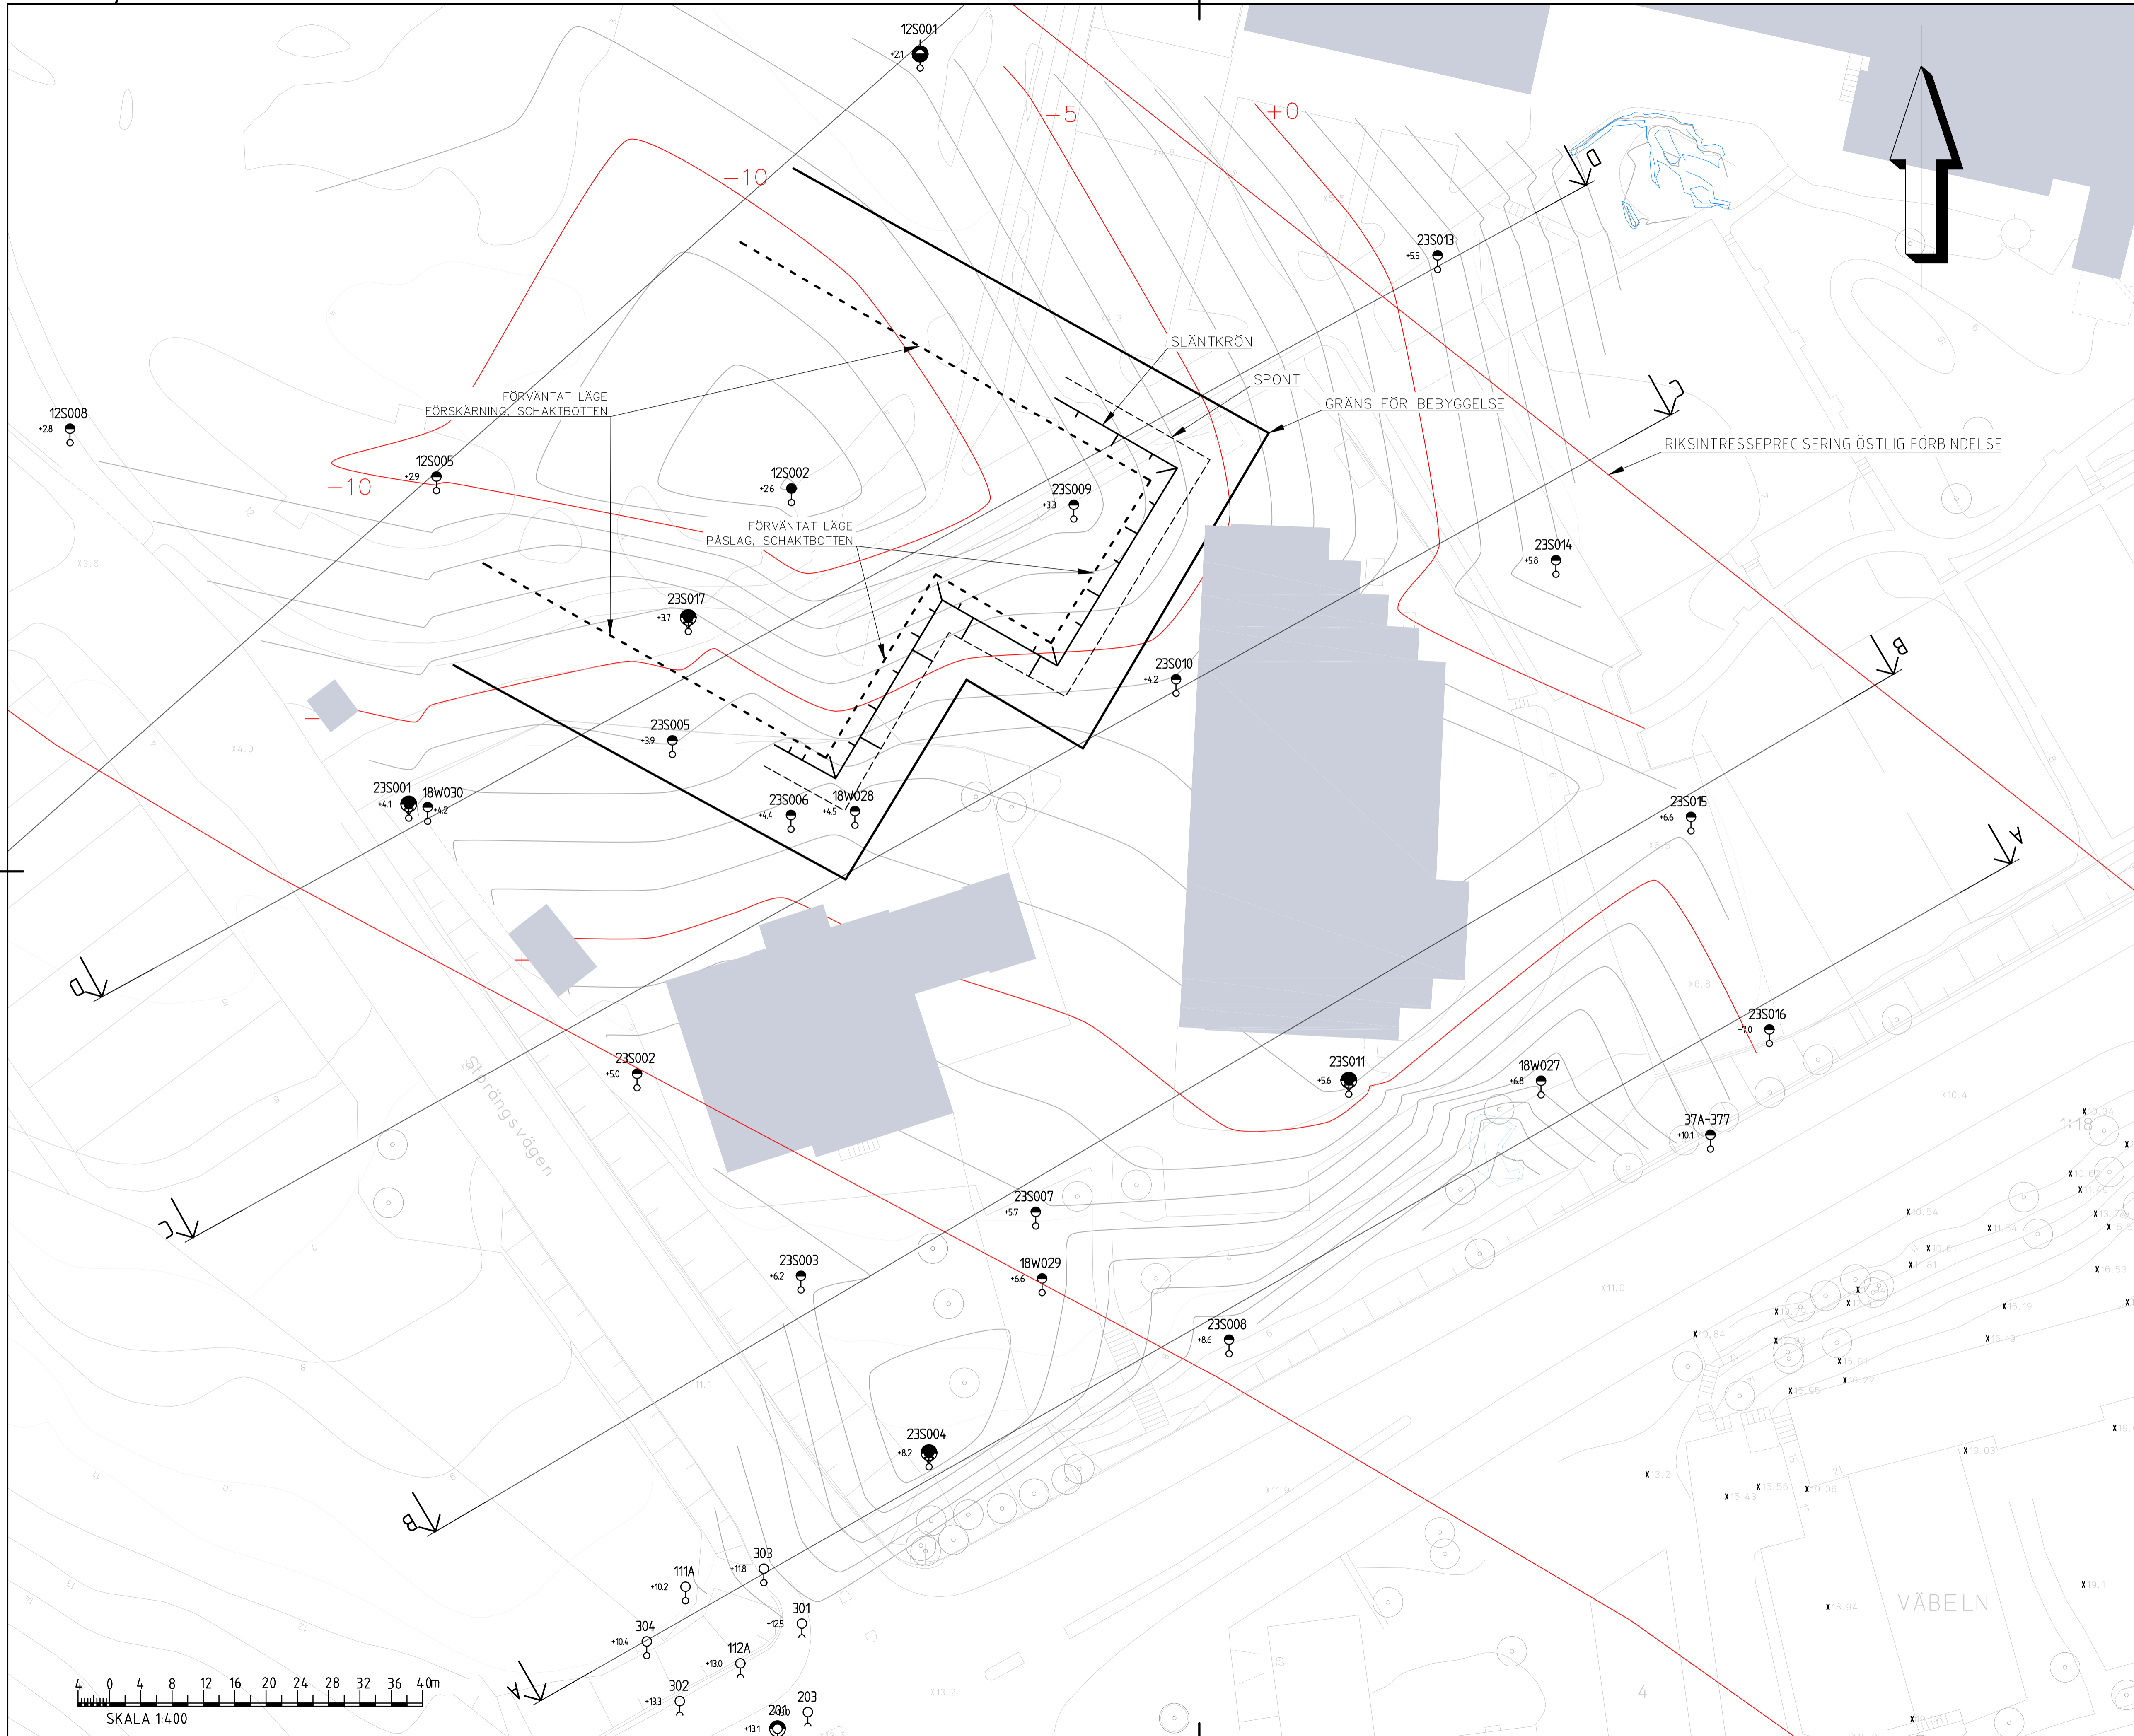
12S001
+2.1
-5
+0
-10
D
23S013
+5.5
SLÄNTKRÖN
SPONT
GRÄNS FÖR BEBYGGELSE
C
RIKSINTRESSEPRECISERING ÖSTLIG FÖRBINDELSE
FÖRVÄNTAT LÄGE
FÖRSKÄRNING, SCHAKTBOTTEN
12S008
+2.8
12S005
+2.9
-10
12S002
+2.6
23S009
+3.3
FÖRVÄNTAT LÄGE
PÅSLAG, SCHAKTBOTTEN
23S014
+5.8
23S017
+3.7
B
23S010
+4.2
23S005
+3.9
23S001
+4.1
18W030
+4.2
23S006
+4.4
18W028
+4.5
23S015
+6.6
A
D
23S016
+7.0
23S002
+5.0
Sprängsvägen
23S011
+5.6
18W027
+6.8
37A-377
+10.1
C
23S007
+5.7
23S003
+6.2
18W029
+6.6
23S008
+8.6
23S004
+8.2
B
303
+11.8
111A
+10.2
301
+12.5
304
+10.4
112A
+13.0
302
+13.3
204
+13.1
203
A
VÄBELN
1:18
4 0 4 8 12 16 20 24 28 32 36 40m
SKALA 1:400